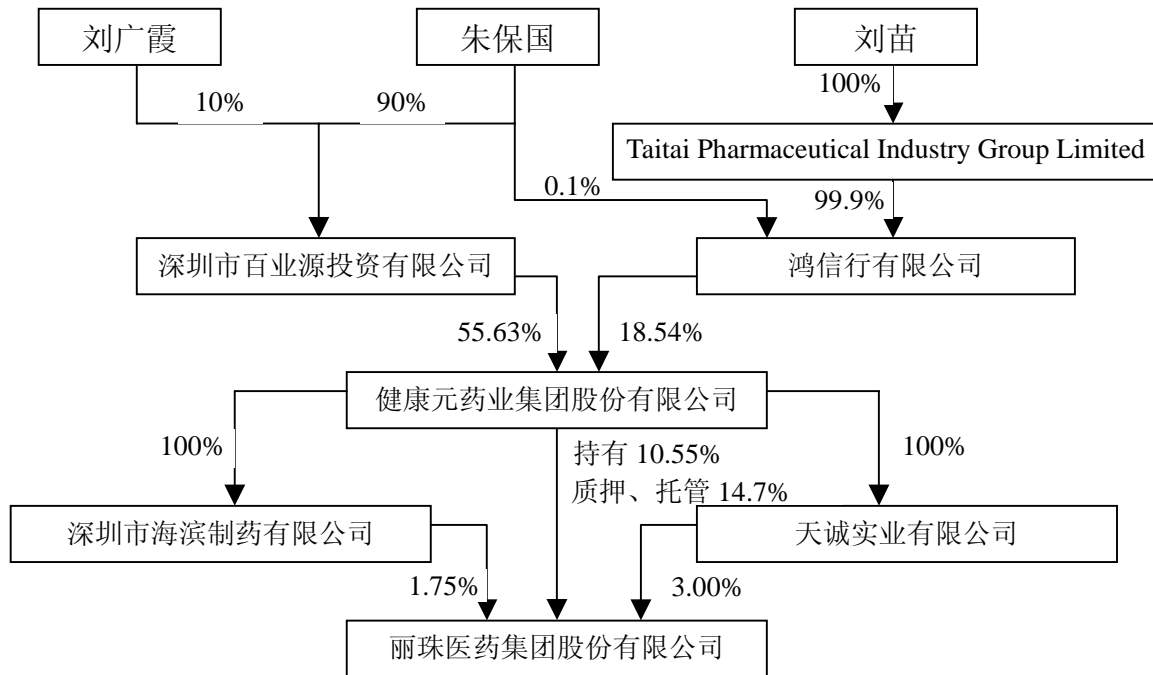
刘广霞

朱保国

刘苗

10%

90%

100%

Taitai Pharmaceutical Industry Group Limited

0.1%

99.9%

深圳市百业源投资有限公司

鸿信行有限公司

55.63%

18.54%

健康元药业集团股份有限公司

100%

持有 10.55%
质押、托管 14.7%

100%

深圳市海滨制药有限公司

天诚实业有限公司

1.75%

3.00%

丽珠医药集团股份有限公司